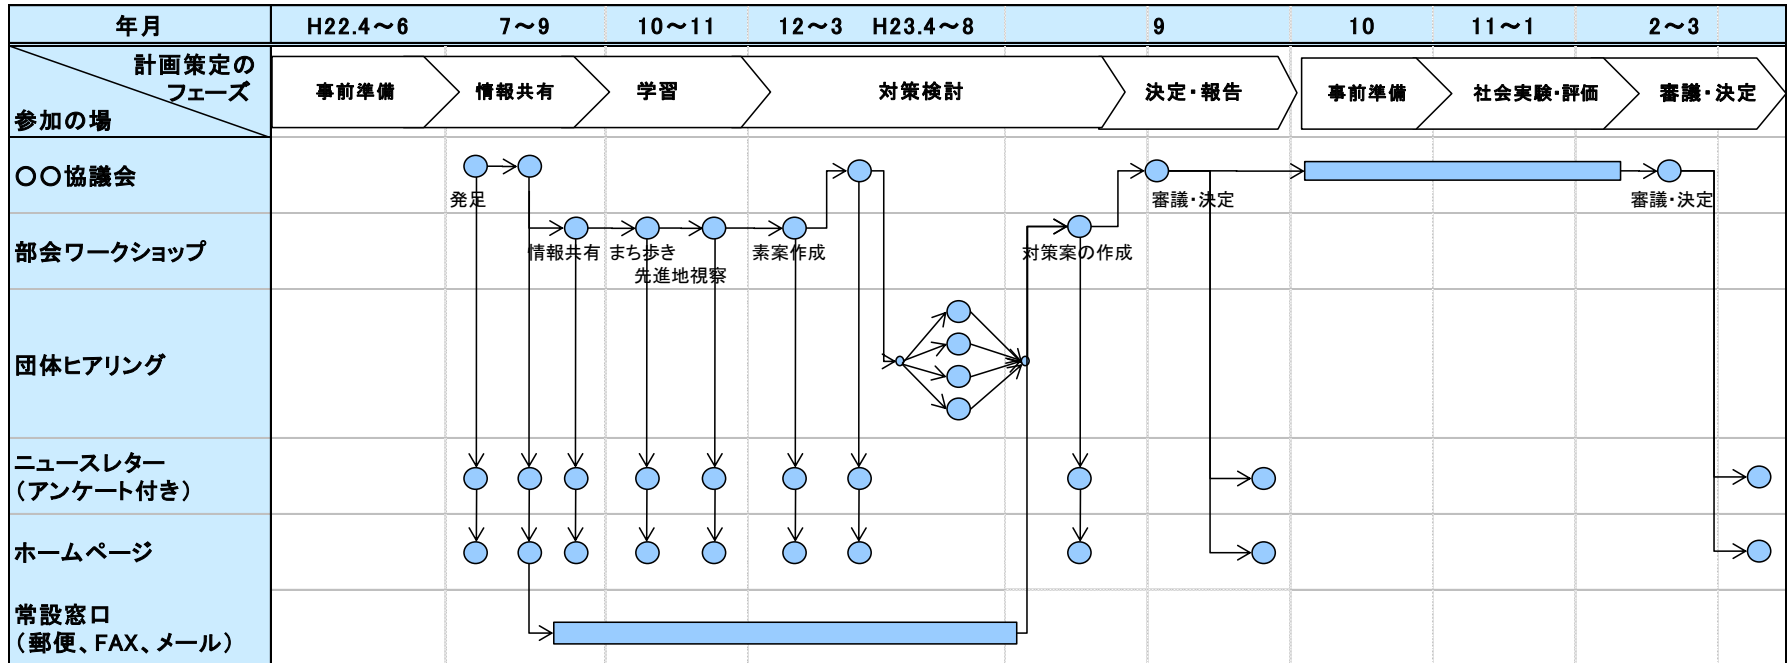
| 年月 | H22.4～6 | 7～9 | 10～11 | 12～3 H23.4～8 | 9 | 10 | 11～1 | 2～3 |
|---|---|---|---|---|---|---|---|---|
| 計画策定のフェーズ / 参加の場 | 事前準備 | 情報共有 | 学習 | 対策検討 | 決定・報告 | 事前準備 | 社会実験・評価 | 審議・決定 |
| ○○協議会 | | | | | | | | |
| 部会ワークショップ | | | | | | | | |
| 団体ヒアリング | | | | | | | | |
| ニュースレター（アンケート付き） | | | | | | | | |
| ホームページ | | | | | | | | |
| 常設窓口（郵便、FAX、メール） | | | | | | | | |

発足

情報共有

まち歩き
先進地視察

素案作成

対策案の作成

審議・決定

審議・決定